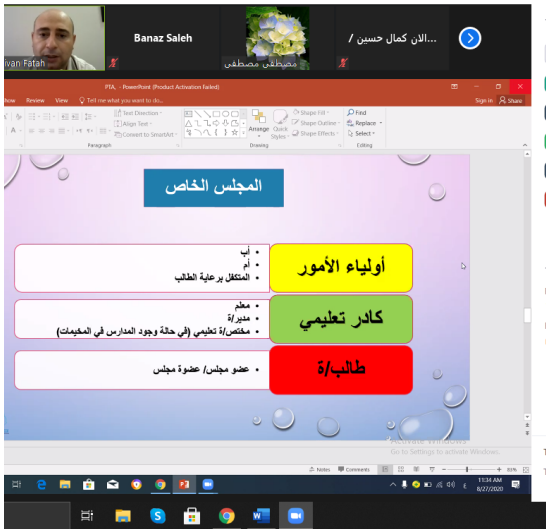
ivan Fatah
Banaz Saleh
مصطفى مصطفى
...الان كمال حسين /

PTA - PowerPoint (Product Activation Failed)
Sign in  Share
Show  Review  View  Tell me what you want to do...
Text Direction
Align Text
Convert to SmartArt
Paragraph
Arrange
Quick Styles
Shape Fill
Shape Outline
Shape Effects
Drawing
Find
Replace
Select
Editing

المجلس الخاص

أولياء الأمور
• أب
• أم
• المتكفل برعاية الطالب

كادر تعليمي
• معلم
• مدير/ة
• مختص/ة تعليمي (في حالة وجود المدارس في المخيمات)

طالب/ة
• عضو مجلس/ عضوة مجلس

Activate Windows
Go to Settings to activate Windows.

Notes  Comments  60%

11:34 AM
8/27/2020